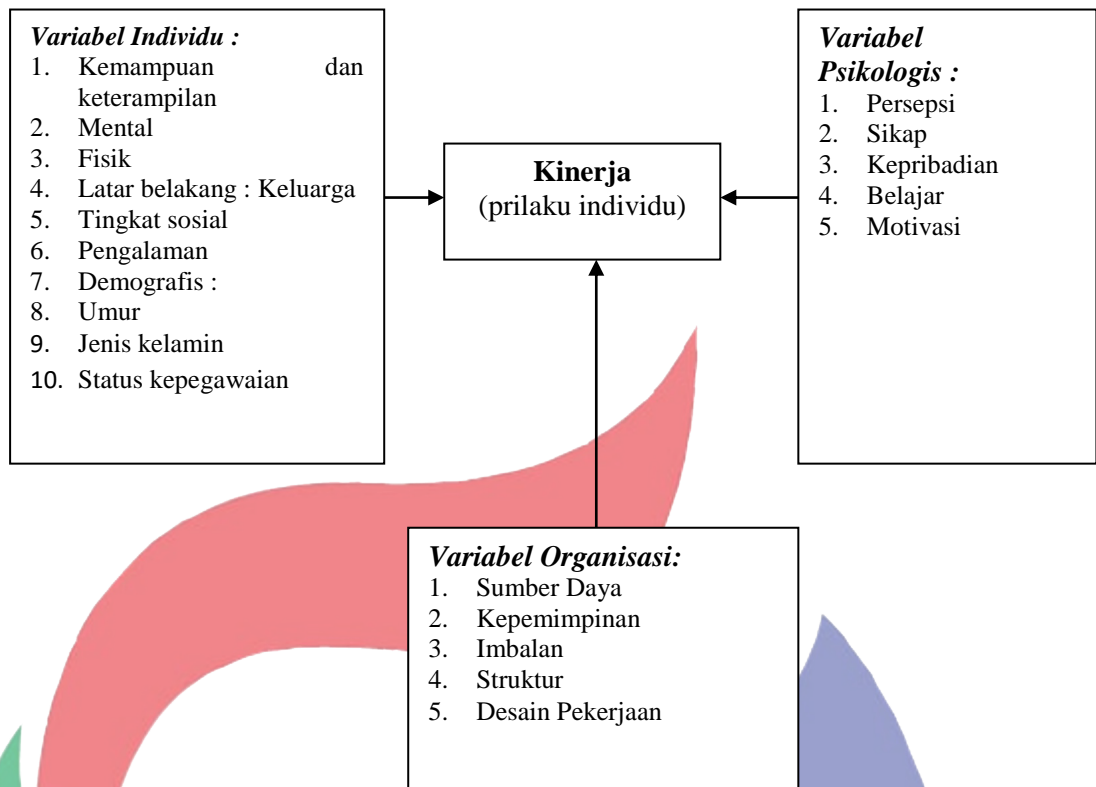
*Variabel Individu :*
1. Kemampuan dan keterampilan
2. Mental
3. Fisik
4. Latar belakang : Keluarga
5. Tingkat sosial
6. Pengalaman
7. Demografis :
8. Umur
9. Jenis kelamin
10. Status kepegawaian

**Kinerja**
(prilaku individu)

*Variabel Psikologis :*
1. Persepsi
2. Sikap
3. Kepribadian
4. Belajar
5. Motivasi

*Variabel Organisasi:*
1. Sumber Daya
2. Kepemimpinan
3. Imbalan
4. Struktur
5. Desain Pekerjaan